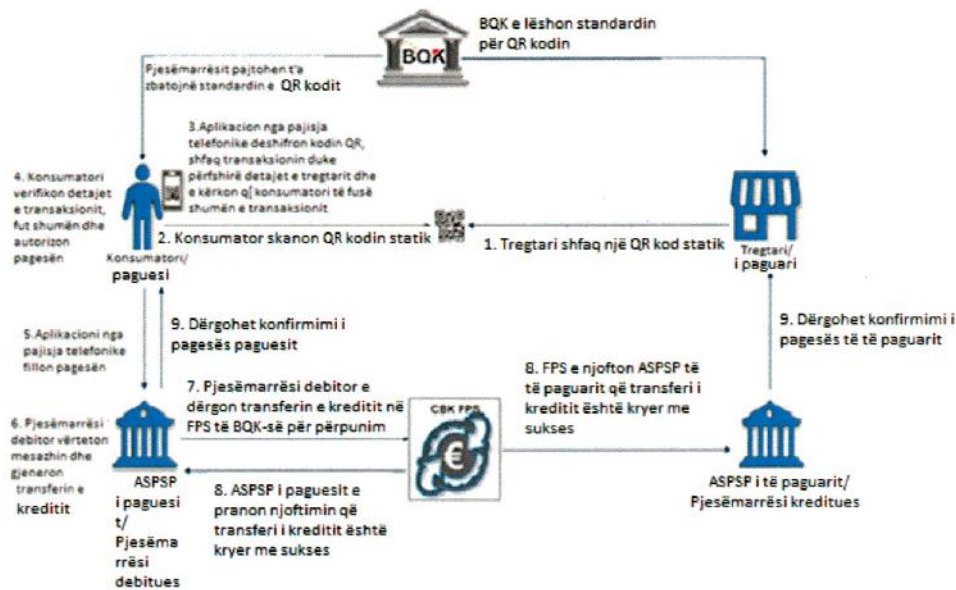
BQK

BQK e lëshon standardin për QR kodin

Pjesëmarrësit pajtohen t'a zbatojnë standardin e QR kodit

3.Aplikacion nga pajisja telefonike deshifron kodin QR, shfaq transaksionin duke përfshirë detajet e tregtarit dhe e kërkon q[ konsumatori të fusë shumën e transaksionit

4. Konsumatori verifikon detajet e transaksionit, fut shumën dhe autorizon pagesën

Konsumatori/ paguesi

2. Konsumator skanon QR kodin statik

1. Tregtari shfaq një QR kod statik

Tregtari/ i paguari

5.Aplikacioni nga pajisja telefonike fillon pagesën

9. Dërgohet konfirmimi i pagesës paguesit

9. Dërgohet konfirmimi i pagesës të të paguarit

8. FPS e njofton ASPSP të të paguarit që transferi i kreditit është kryer me sukses

7. Pjesëmarrësi debitor e dërgon transferin e kreditit në FPS të BQK-së për përpunim

CBK FPS

6. Pjesëmarrësi debitor vërteton mesazhin dhe gjeneron transferin e kreditit

ASPSP i paguesit/ Pjesëmarrësi debitues

8. ASPSP i paguesit e pranon njoftimin që transferi i kreditit është kryer me sukses

ASPSP i të paguarit/ Pjesëmarrësi kreditues